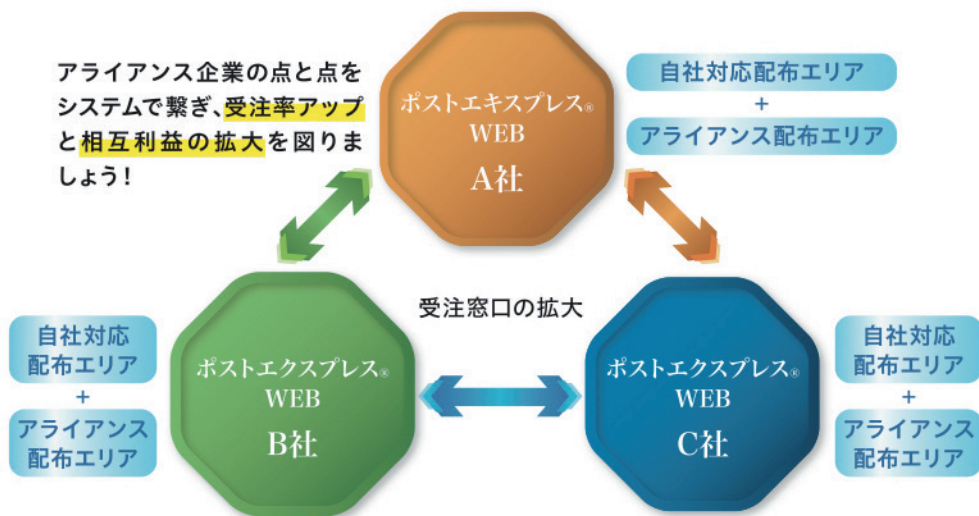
アライアンス企業の点と点をシステムで繋ぎ、受注率アップと相互利益の拡大を図りましょう！

ポストエキスプレス®
WEB
A社

自社対応配布エリア
+
アライアンス配布エリア

受注窓口の拡大

自社対応配布エリア
+
アライアンス配布エリア

ポストエクスプレス®
WEB
B社

ポストエクスプレス®
WEB
C社

自社対応配布エリア
+
アライアンス配布エリア